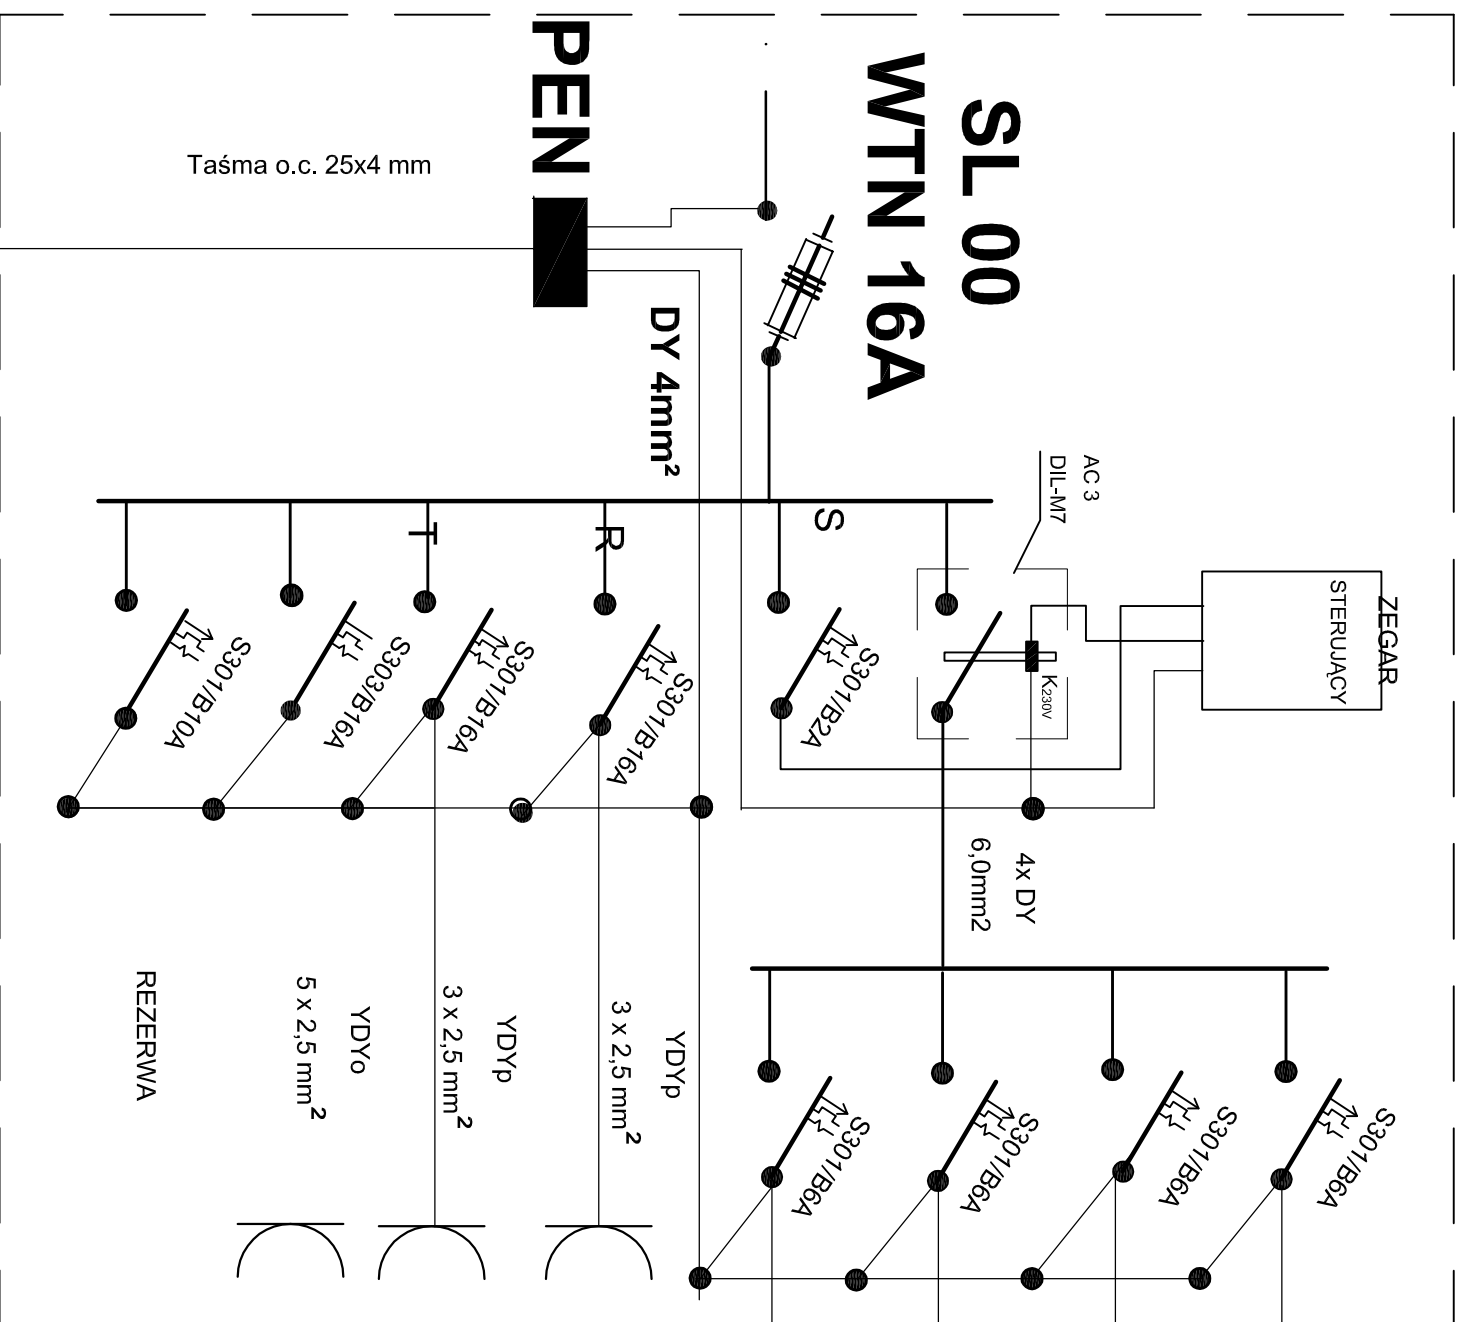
SL 00
WTN 16A
PEN
Taśma o.c. 25x4 mm
DY 4mm$^2$
AC 3
DIL-M7
S
R
T
ZEGAR
STERUJĄCY
$K_{230V}$
S301/B10A
S303/B16A
S301/B16A
S301/B16A
S301/B2A
4x DY
6,0mm2
REZERWA
YDYo
5 x 2,5 mm$^2$
YDYp
3 x 2,5 mm$^2$
YDYp
3 x 2,5 mm$^2$
S301/B6A
S301/B6A
S301/B6A
S301/B6A